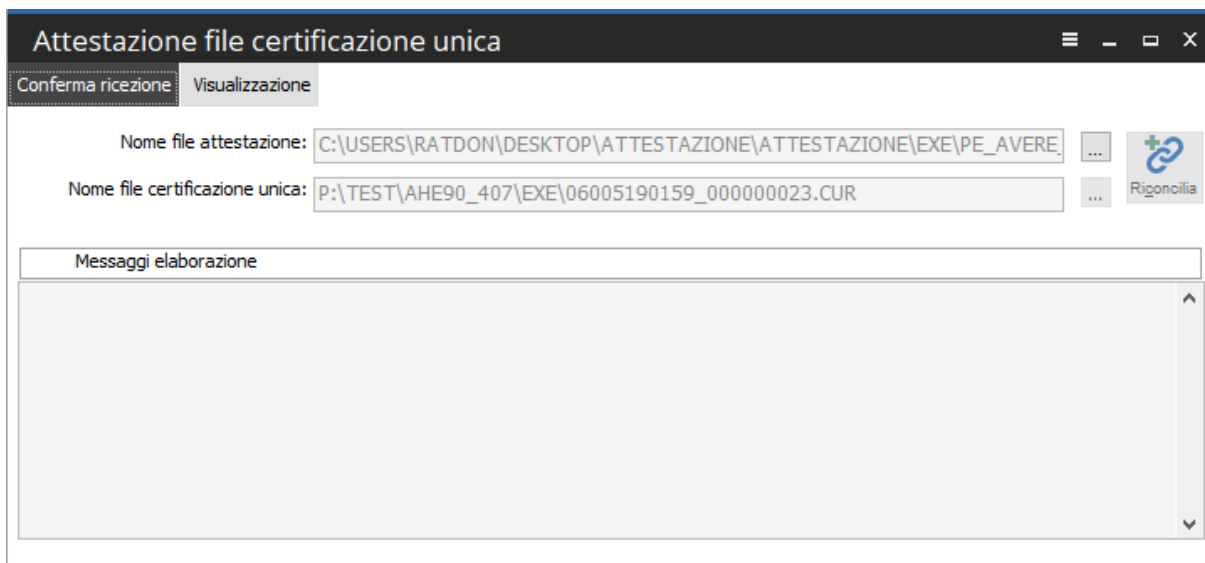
Attestazione file certificazione unica

Conferma ricezione

Visualizzazione

Nome file attestazione: C:\USERS\RATDON\DESKTOP\ATTESTAZIONE\ATTESTAZIONE\EXE\PE_AVERE

...

Riconcilia

Nome file certificazione unica: P:\TEST\AHE90_407\EXE\06005190159_000000023.CUR

...

Messaggi elaborazione